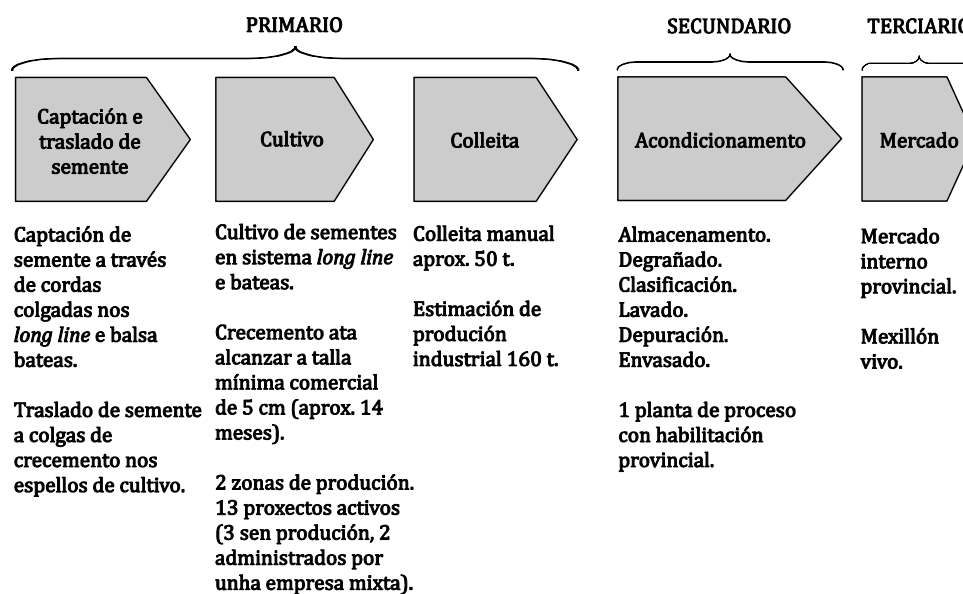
PRIMARIO

SECUNDARIO

TERCIARIO

Captación e traslado de semente

Cultivo

Colleita

Acondicionamento

Mercado

Captación de semente a través de cordas colgadas nos *long line* e balsa bateas.

Traslado de semente a colgas de crecemento nos espellos de cultivo.

Cultivo de sementes en sistema *long line* e bateas.

Crecemento ata alcanzar a talla mínima comercial de 5 cm (aprox. 14 meses).

2 zonas de produción. 13 proxectos activos (3 sen produción, 2 administrados por unha empresa mixta).

Colleita manual aprox. 50 t.

Estimación de produción industrial 160 t.

Almacenamento. Degrañado. Clasificación. Lavado. Depuración. Envasado.

1 planta de proceso con habilitación provincial.

Mercado interno provincial.

Mexillón vivo.